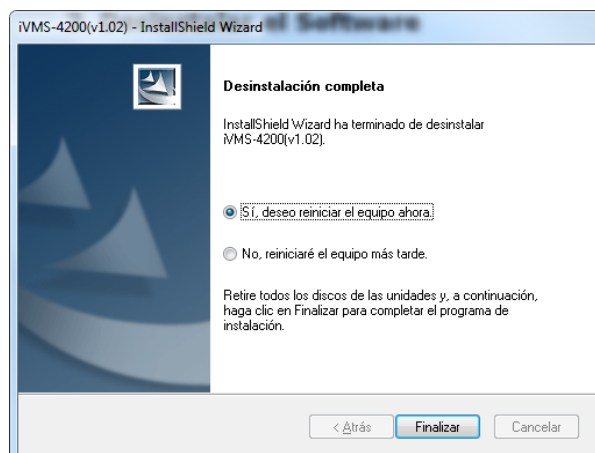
iVMS-4200(v1.02) - InstallShield Wizard

Desinstalación completa

InstallShield Wizard ha terminado de desinstalar iVMS-4200(v1.02).

Sí, deseo reiniciar el equipo ahora.

No, reiniciaré el equipo más tarde.

Retire todos los discos de las unidades y, a continuación, haga clic en Finalizar para completar el programa de instalación.

< Atrás
Finalizar
Cancelar